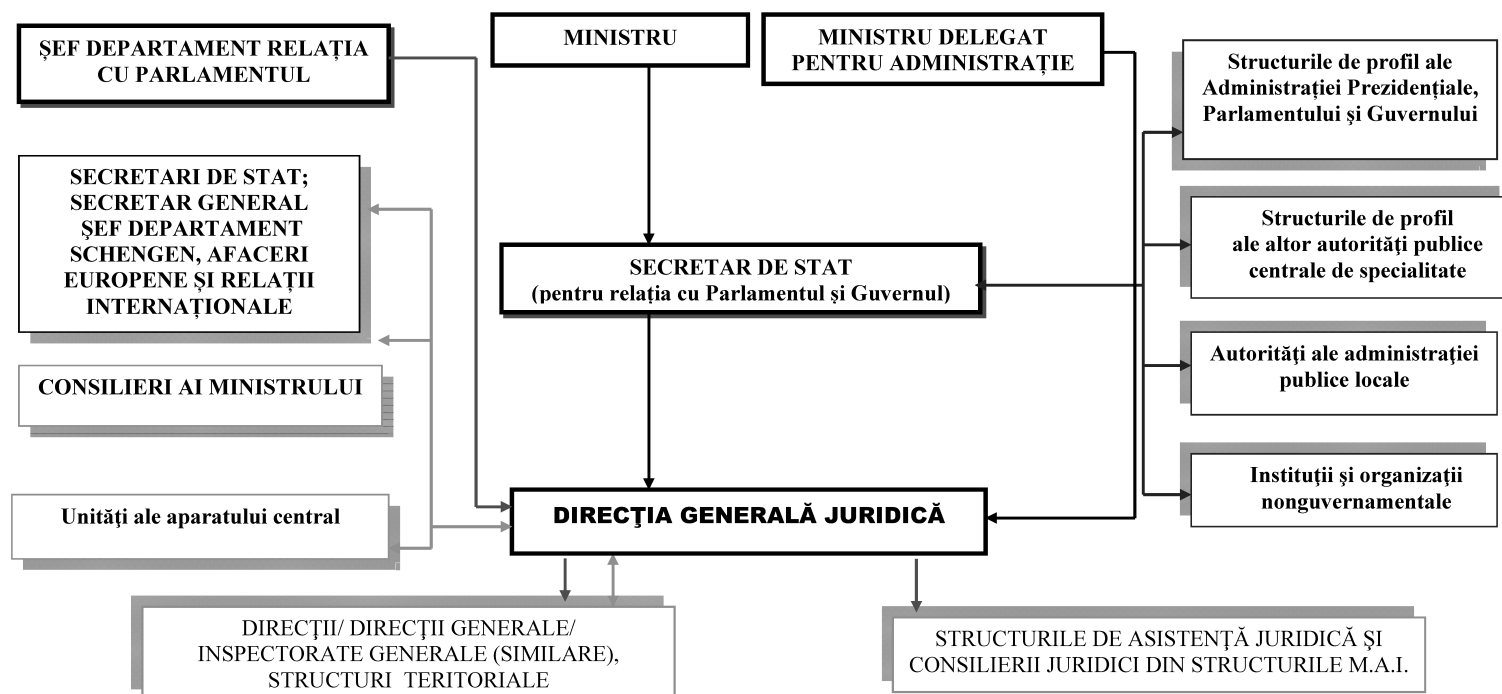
ŞEF DEPARTAMENT RELAȚIA CU PARLAMENTUL

MINISTRU

MINISTRU DELEGAT PENTRU ADMINISTRAȚIE

Structurile de profil ale Administrației Prezidențiale, Parlamentului și Guvernului

SECRETARI DE STAT; SECRETAR GENERAL ŞEF DEPARTAMENT SCHENGEN, AFACERI EUROPENE ŞI RELAȚII INTERNAȚIONALE

SECRETAR DE STAT (pentru relația cu Parlamentul și Guvernul)

Structurile de profil ale altor autorităţi publice centrale de specialitate

CONSILIERI AI MINISTRULUI

Autorităţi ale administrației publice locale

Instituţii şi organizaţii nonguvernamentale

Unităţi ale aparatului central

DIRECŢIA GENERALĂ JURIDICĂ

DIRECŢII/ DIRECŢII GENERALE/ INSPECTORATE GENERALE (SIMILARE), STRUCTURI TERITORIALE

STRUCTURILE DE ASISTENŢĂ JURIDICĂ ŞI CONSILIERII JURIDICI DIN STRUCTURILE M.A.I.